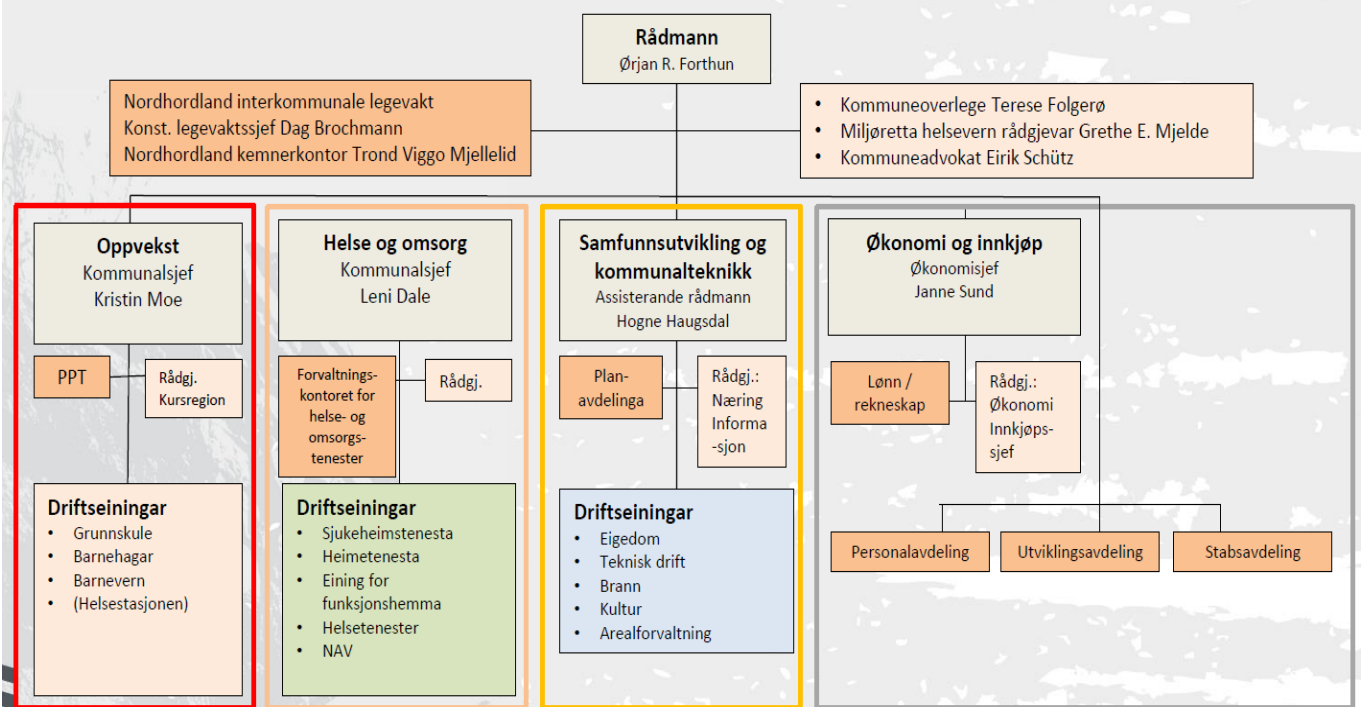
Rådmann
Ørjan R. Forthun

Nordhordland interkommunale legevakt
Konst. legevaktssjef Dag Brochmann
Nordhordland kemnerkontor Trond Viggo Mjellelid

- Kommuneoverlege Terese Folgerø
- Miljøretta helsevern rådgjevar Grethe E. Mjelde
- Kommuneadvokat Eirik Schütz

Oppvekst
Kommunalsjef
Kristin Moe

PPT

Rådgj.
Kursregion

Driftseiningar
- Grunnskule
- Barnehagar
- Barnevern
- (Helsestasjonen)

Helse og omsorg
Kommunalsjef
Leni Dale

Forvaltningskontoret for helse- og omsorgstenester

Rådgj.

Driftseiningar
- Sjukeheimstenesta
- Heimetenesta
- Eining for funksjonshemma
- Helsetenester
- NAV

Samfunnsutvikling og kommunalteknikk
Assisterande rådmann
Hogne Haugsdal

Planavdelinga

Rådgj.:
Næring
Informa
-sjon

Driftseiningar
- Eigedom
- Teknisk drift
- Brann
- Kultur
- Arealforvaltning

Økonomi og innkjøp
Økonomisjef
Janne Sund

Lønn / rekneskap

Rådgj.:
Økonomi
Innkjøpssjef

Personalavdeling

Utviklingsavdeling

Stabsavdeling